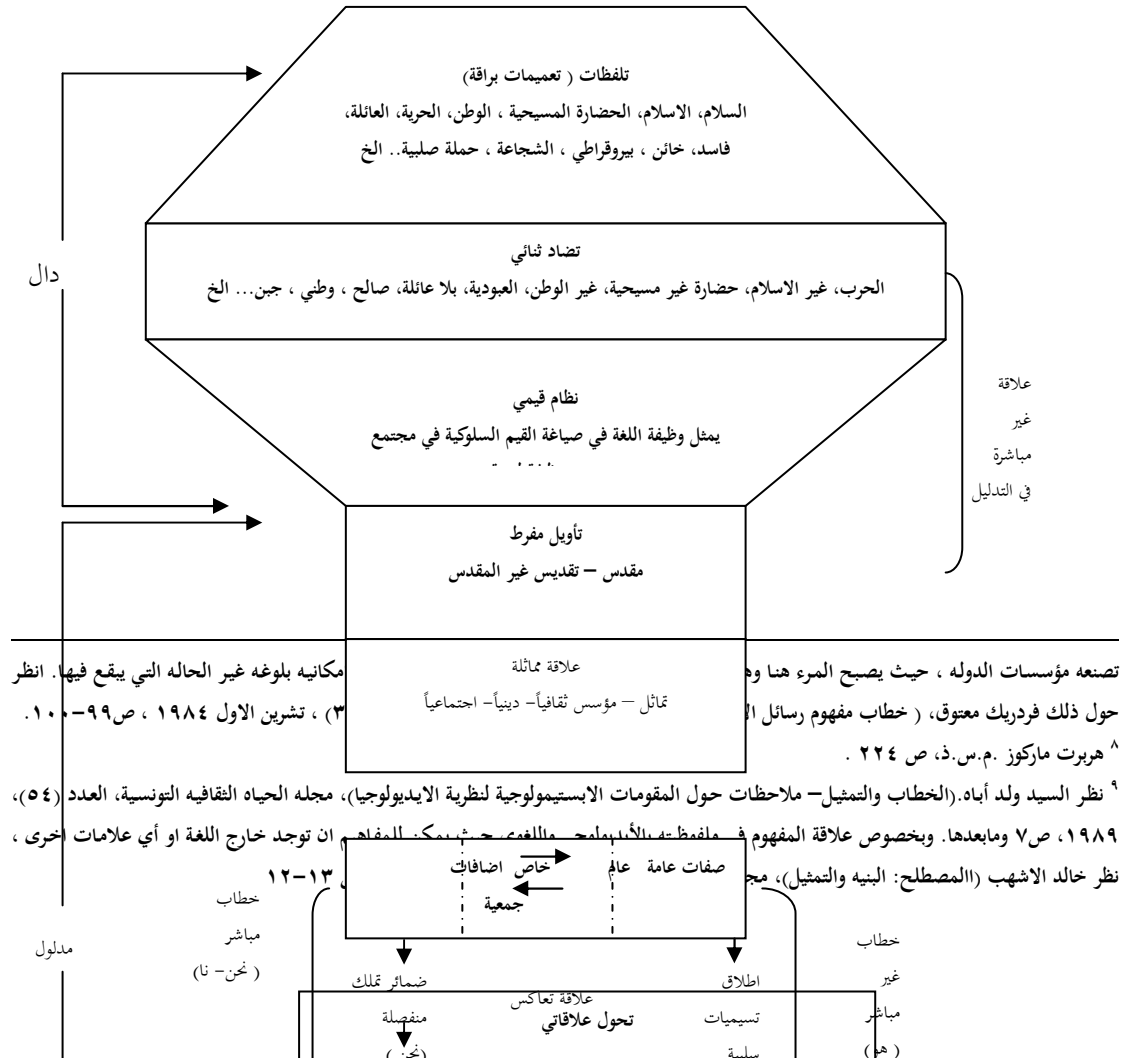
تلفظات ( تعميمات براقة)
السلام، الاسلام، الحضارة المسيحية ، الوطن، الحرية، العائلة، فاسد، خائن ، بيروقراطي ، الشجاعة ، حملة صلبية.. الخ

تضاد ثنائي
الحرب، غير الاسلام، حضارة غير مسيحية، غير الوطن، العبودية، بلا عائلة، صالح ، وطني ، جبن... الخ

دال

نظام قيمي
يمثل وظيفة اللغة في صياغة القيم السلوكية في مجتمع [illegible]

علاقة غير مباشرة في التدليل

تأويل مفرط
مقدس – تقديس غير المقدس

علاقة مماثلة
تماثل – مؤسس ثقافياً- دينياً- اجتماعياً

تصنعه مؤسسات الدوله ، حيث يصبح المرء هنا وه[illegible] مكانيه بلوغه غير الحاله التي يقع فيها. انظر حول ذلك فردريك معتوق، ( خطاب مفهوم رسائل ال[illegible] ٣) ، تشرين الاول ١٩٨٤ ، ص٩٩-١٠٠.
$^8$ هربرت ماركوز .م.س.ذ، ص ٢٢٤ .
$^9$ نظر السيد ولد أباه.(الخطاب والتمثيل- ملاحظات حول المقومات الابستيمولوجية لنظرية الايديولوجيا)، مجله الحياه الثقافيه التونسية، العدد (٥٤)، ١٩٨٩، ص٧ ومابعدها. وبخصوص علاقة المفهوم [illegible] ان توجد خارج اللغة او أي علامات اخرى ، نظر خالد الاشهب (االمصطلح: البنيه والتمثيل)، مج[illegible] ١٣-١٢

خاص اضافات
جمعية
صفات عامة عالم

خطاب مباشر ( نحن- نا)

مدلول

خطاب غير مباشر ( هم)

ضمائر تملك
اطلاق
علاقة تعاكس
تحول علاقاتي
منفصلة
تسيميات
(نحن)
سلبية